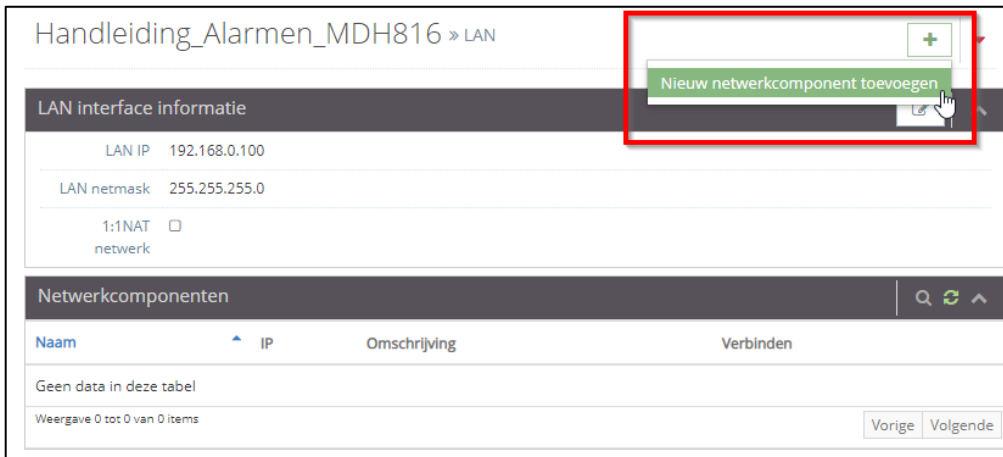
Handleiding_Alarmen_MDH816 » LAN

+

Nieuw netwerkcomponent toevoegen

LAN interface informatie

LAN IP 192.168.0.100

LAN netmask 255.255.255.0

1:1NAT netwerk

Netwerkcomponenten

| Naam | IP | Omschrijving | Verbinden |
|---|---|---|---|
| Geen data in deze tabel | | | |

Weergave 0 tot 0 van 0 items

Vorige Volgende